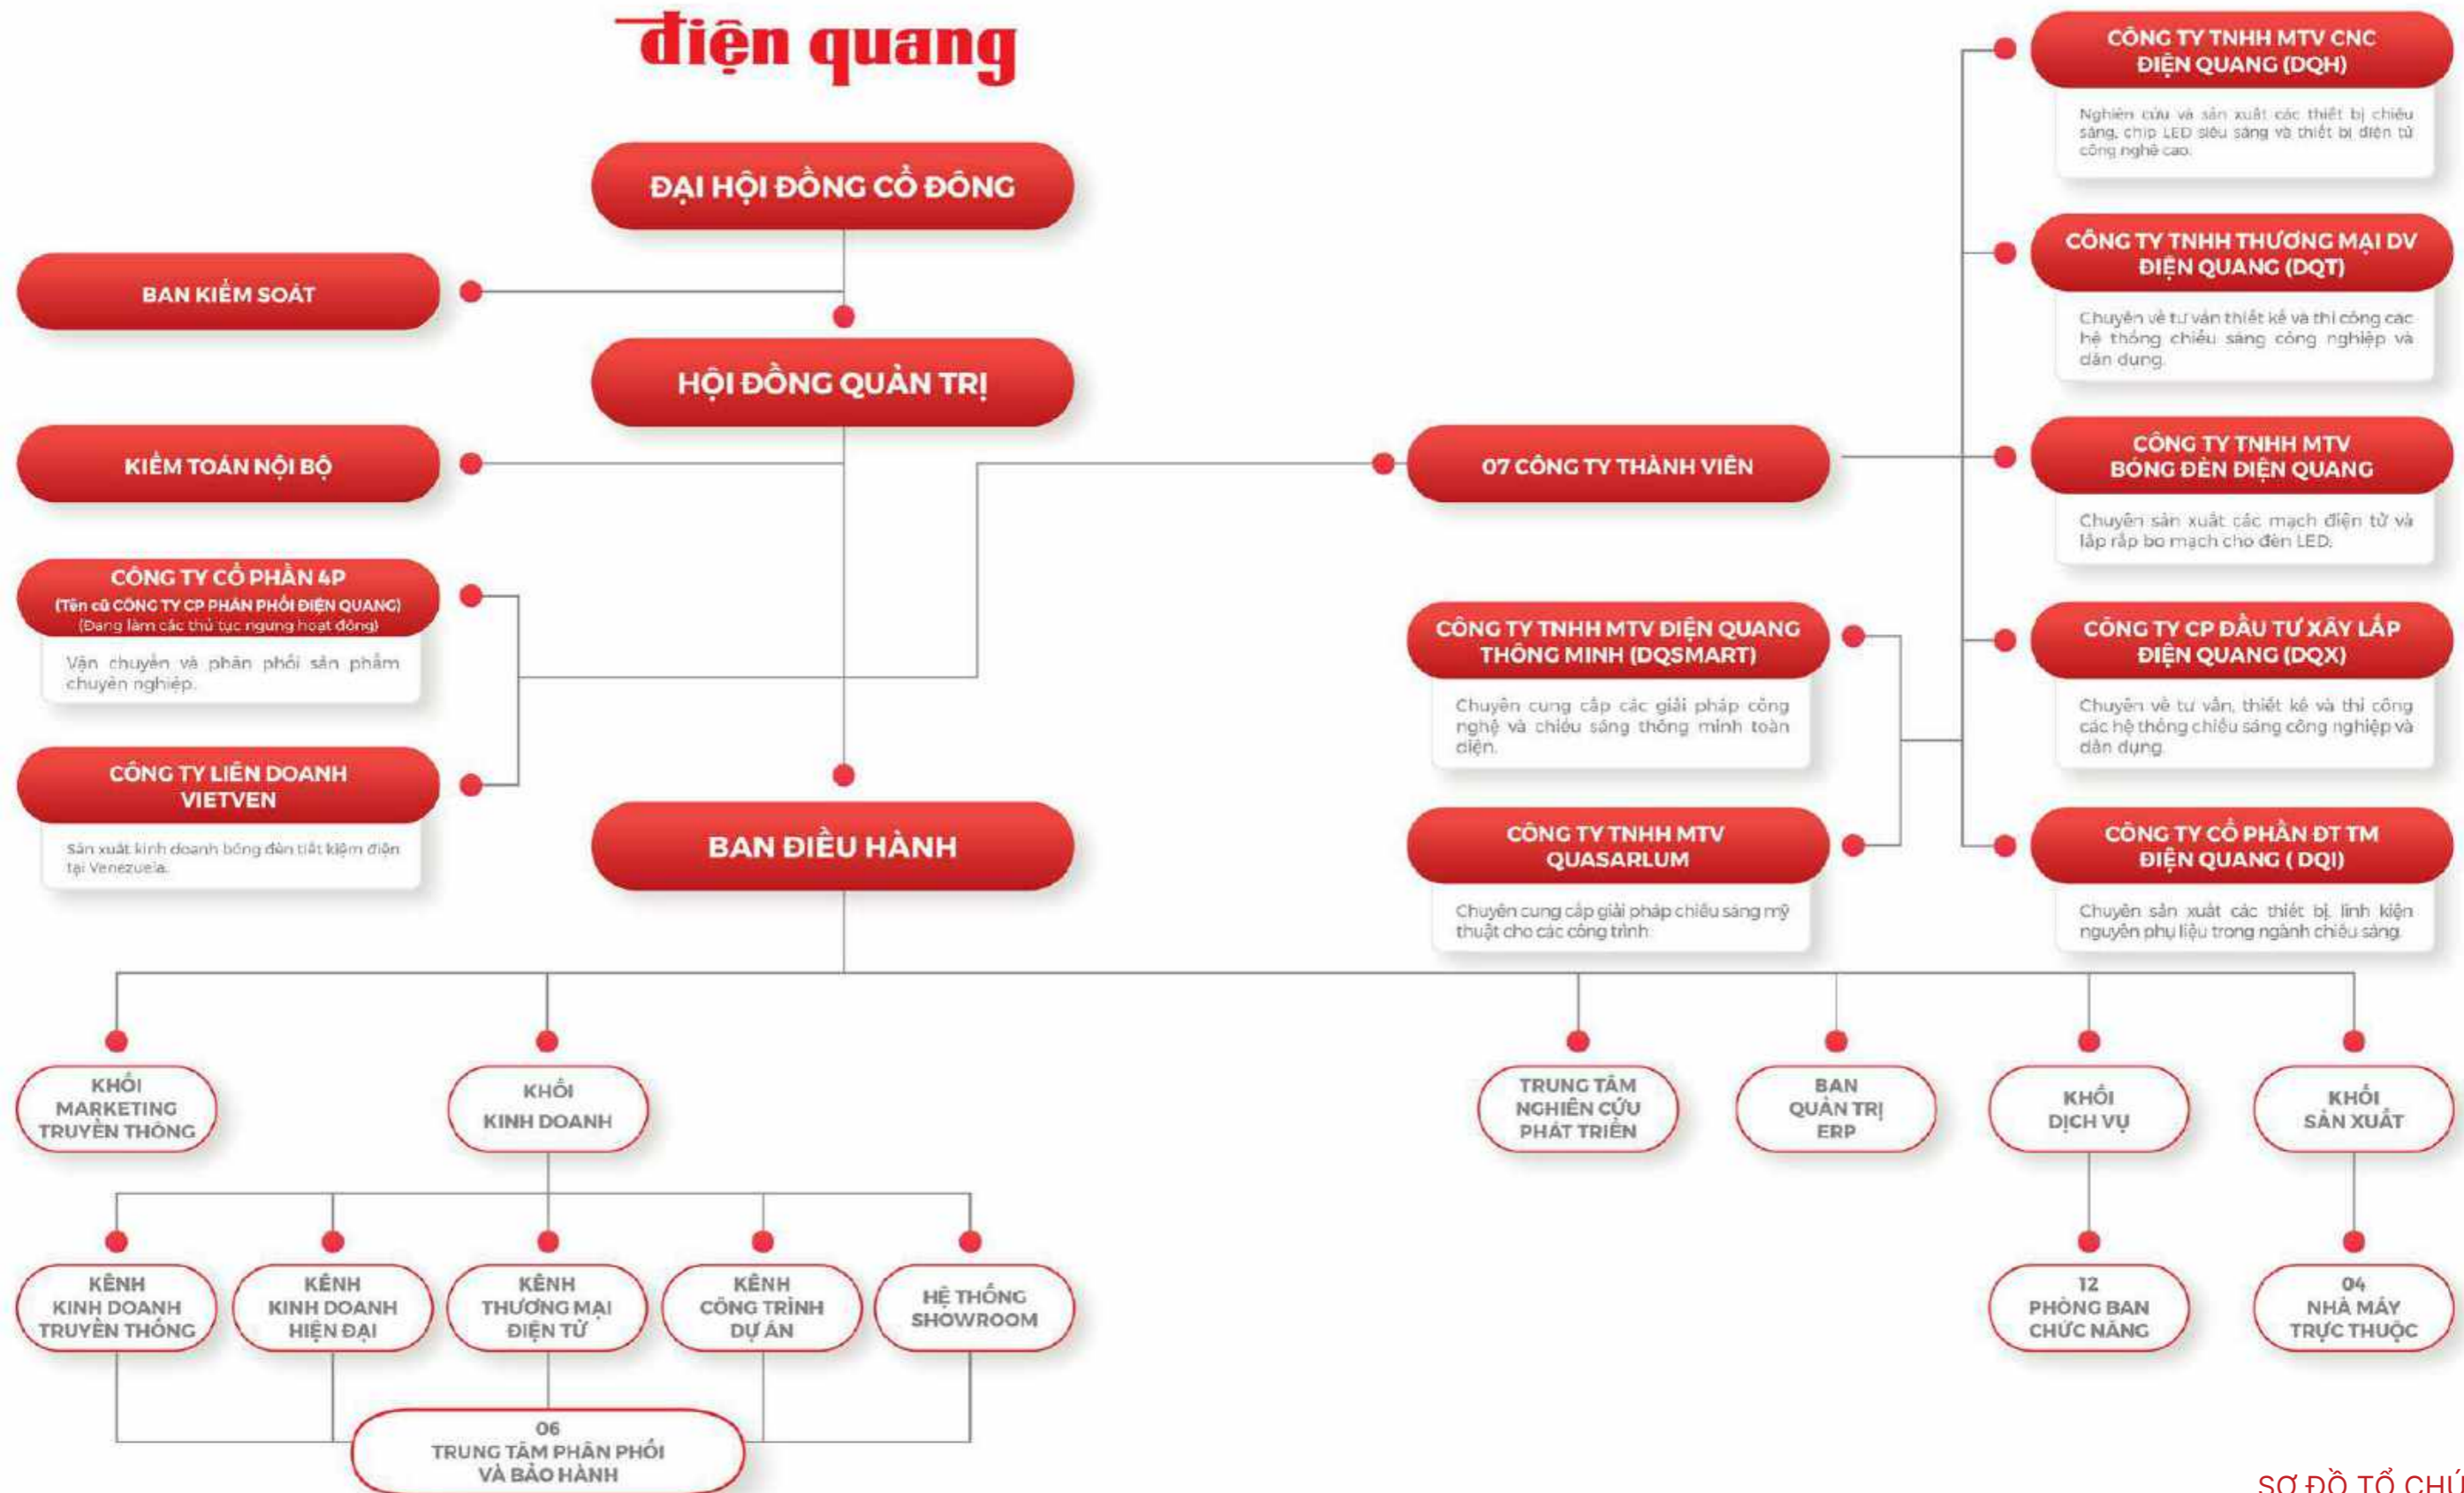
điện quang

ĐẠI HỘI ĐỒNG CỔ ĐÔNG

BAN KIỂM SOÁT

HỘI ĐỒNG QUẢN TRỊ

KIỂM TOÁN NỘI BỘ

CÔNG TY CỔ PHẦN 4P
(Tên cũ CÔNG TY CP PHÂN PHỐI ĐIỆN QUANG)
(Đang làm các thủ tục ngưng hoạt động)
Vận chuyển và phân phối sản phẩm chuyên nghiệp.

CÔNG TY LIÊN DOANH VIETVEN
Sản xuất kinh doanh bóng đèn tiết kiệm điện tại Venezuela.

BAN ĐIỀU HÀNH

07 CÔNG TY THÀNH VIÊN

CÔNG TY TNHH MTV CNC ĐIỆN QUANG (DQH)
Nghiên cứu và sản xuất các thiết bị chiếu sáng, chip LED siêu sáng và thiết bị điện tử công nghệ cao.

CÔNG TY TNHH THƯƠNG MẠI DV ĐIỆN QUANG (DQT)
Chuyên về tư vấn thiết kế và thi công các hệ thống chiếu sáng công nghiệp và dân dụng.

CÔNG TY TNHH MTV BÓNG ĐÈN ĐIỆN QUANG
Chuyên sản xuất các mạch điện tử và lắp ráp bo mạch cho đèn LED.

CÔNG TY TNHH MTV ĐIỆN QUANG THÔNG MINH (DQSMART)
Chuyên cung cấp các giải pháp công nghệ và chiếu sáng thông minh toàn diện.

CÔNG TY CP ĐẦU TƯ XÂY LẮP ĐIỆN QUANG (DQX)
Chuyên về tư vấn, thiết kế và thi công các hệ thống chiếu sáng công nghiệp và dân dụng.

CÔNG TY TNHH MTV QUASARLUM
Chuyên cung cấp giải pháp chiếu sáng mỹ thuật cho các công trình

CÔNG TY CỔ PHẦN ĐT TM ĐIỆN QUANG ( DQI)
Chuyên sản xuất các thiết bị, linh kiện nguyên phụ liệu trong ngành chiếu sáng.

KHỐI MARKETING TRUYỀN THÔNG

KHỐI KINH DOANH

TRUNG TÂM NGHIÊN CỨU PHÁT TRIỂN

BAN QUẢN TRỊ ERP

KHỐI DỊCH VỤ

KHỐI SẢN XUẤT

KÊNH KINH DOANH TRUYỀN THỐNG

KÊNH KINH DOANH HIỆN ĐẠI

KÊNH THƯƠNG MẠI ĐIỆN TỬ

KÊNH CÔNG TRÌNH DỰ ÁN

HỆ THỐNG SHOWROOM

12 PHÒNG BAN CHỨC NĂNG

04 NHÀ MÁY TRỰC THUỘC

06 TRUNG TÂM PHÂN PHỐI VÀ BẢO HÀNH

SƠ ĐỒ TỔ CHỨ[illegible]